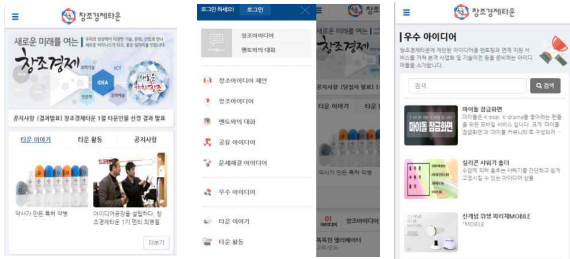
창조경제타운

새로운 미래를 여는 창조경제

IDEA ICT

공지사항 [결과발표] 창조경제타운 1월 타운인물 선정 결과 발표

타운 이야기 타운 활동 공지사항

약사가 만든 특허 약병

아이디어공장을 설립하다. 창조경제타운 1기 멘티 최종

더보기

로그인 하세요 로그인

창조아이디어

멘토링 대화

창조아이디어 제안

창조아이디어

멘토링의 대화

공유 아이디어

문제해결 아이디어

우수 아이디어

타운 이야기

타운 활동

창조경제타운

우수 아이디어

검색

검색

마이탈 접근화면

마이탈 접근화면

실리콘 사워기 홀더

신개념 인센 파리채MOBILE

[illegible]